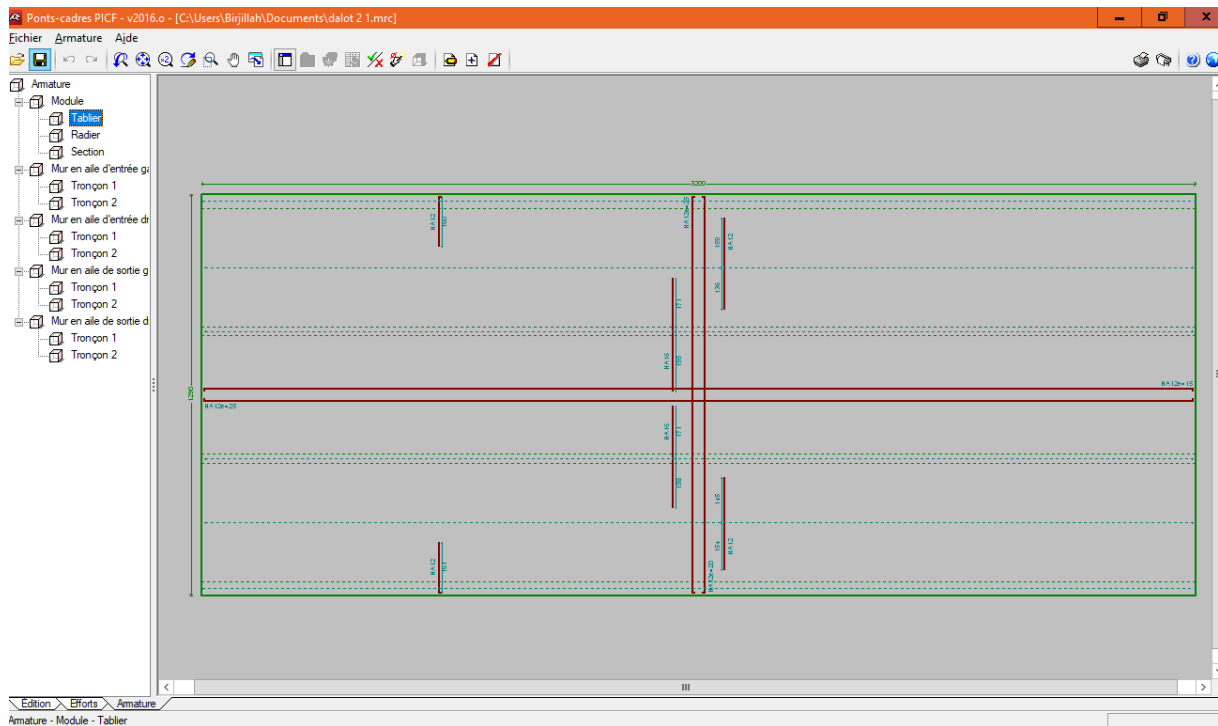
Ponts-cadres PICF - v2016.o - [C:\Users\Birjillah\Documents\dalot 2 1.mrc]

Fichier Armature Ajde

Armature
Module
Tablier
Radier
Section
Mur en aile d'entrée ga
Tronçon 1
Tronçon 2
Mur en aile d'entrée dr
Tronçon 1
Tronçon 2
Mur en aile de sortie g
Tronçon 1
Tronçon 2
Mur en aile de sortie d
Tronçon 1
Tronçon 2

3200
1290
HA12
HA12e=25
HA12
HA16
HA12e=15
HA12e=25
HA16
HA12
HA12e=20
HA12

Edition Efforts Armature
Armature - Module - Tablier